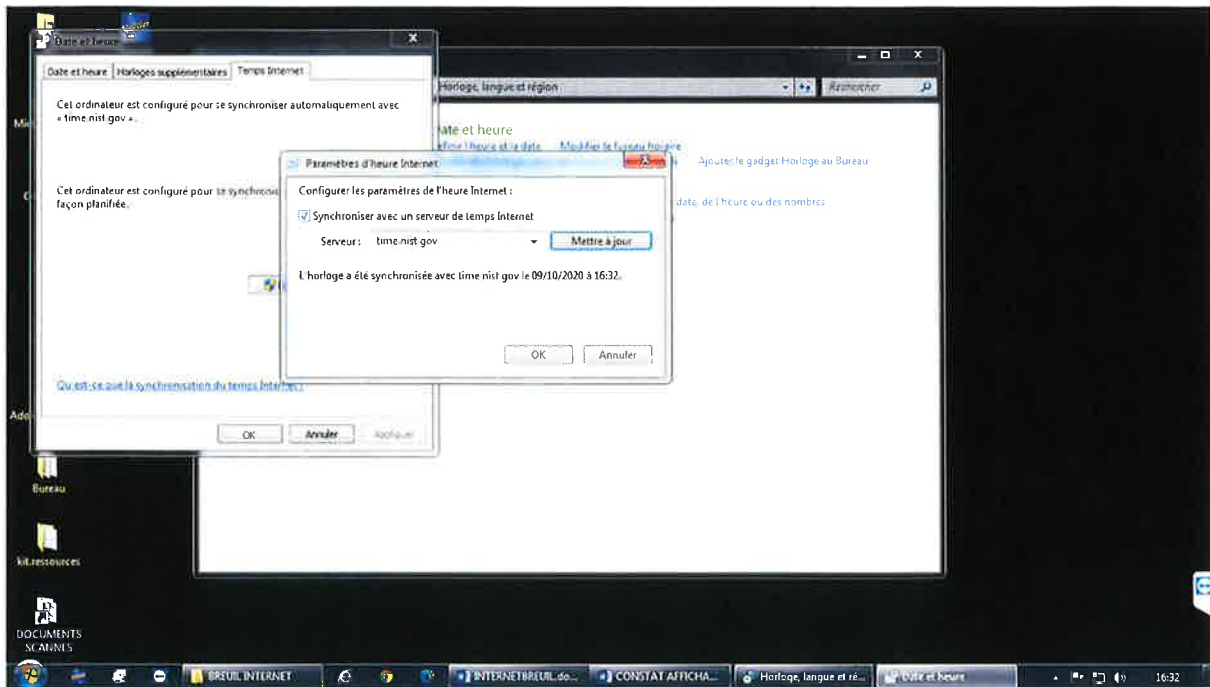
Date et heure

Date et heure | Horloges supplémentaires | Temps Internet

Cet ordinateur est configuré pour se synchroniser automatiquement avec « time.nist.gov ».

Cet ordinateur est configuré pour se synchronis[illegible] façon planifiée.

Qu'est-ce que la synchronisation du temps Internet ?

OK | Annuler | Appliquer

Horloge, langue et région

Rechercher

Date et heure

Définir l'heure et la date | Modifier le fuseau horaire | Ajouter le gadget Horloge au Bureau

date, de l'heure ou des nombres

Paramètres d'heure Internet

Configurer les paramètres de l'heure Internet :

Synchroniser avec un serveur de temps Internet

Serveur : time.nist.gov

Mettre à jour

L'horloge a été synchronisée avec time.nist.gov le 09/10/2020 à 16:32.

OK | Annuler

Mi

Ado

Bureau

kit.ressources

DOCUMENTS SCANNES

BREUIL INTERNET | INTERNETBREUIL.do... | CONSTAT AFFICHA... | Horloge, langue et ré... | Date et heure

16:32